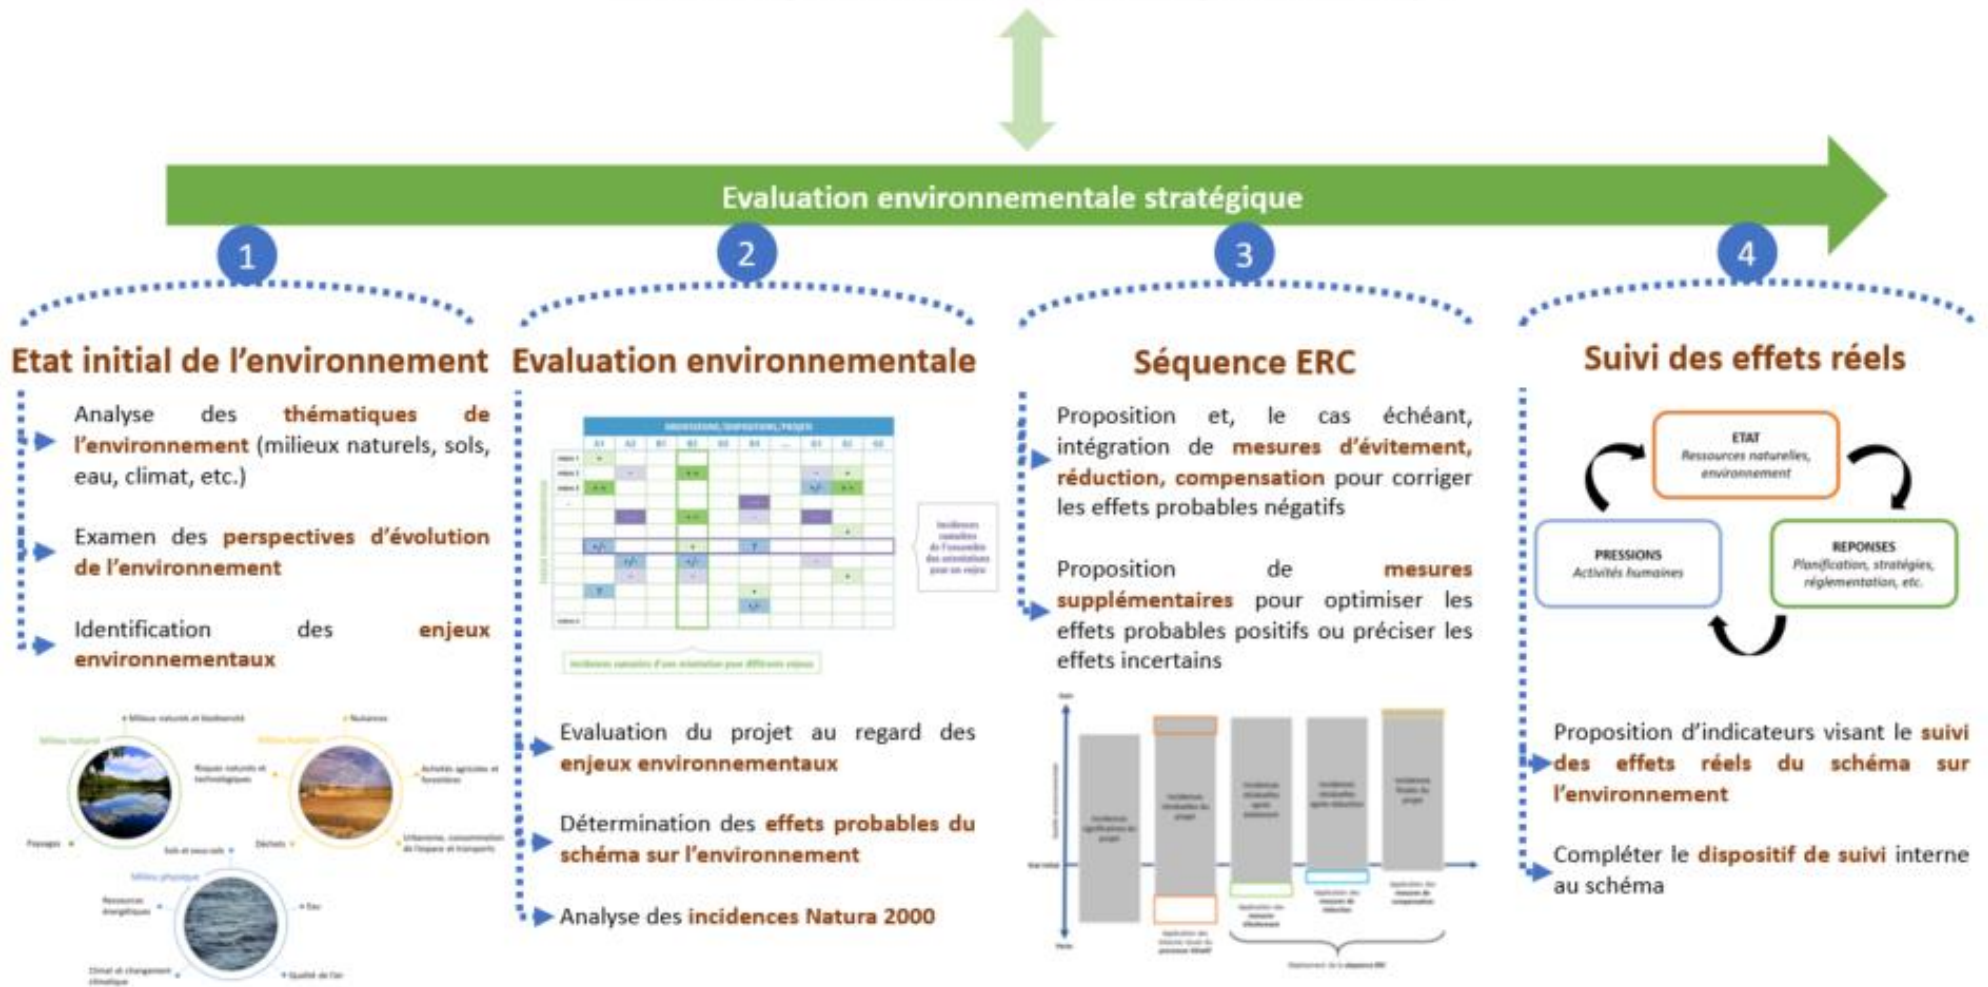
Evaluation environnementale stratégique

1

Etat initial de l'environnement

Analyse des thématiques de l'environnement (milieux naturels, sols, eau, climat, etc.)

Examen des perspectives d'évolution de l'environnement

Identification des enjeux environnementaux

Milieu naturel
Milieux naturels et biodiversité
Milieu humain
Nuisances
Risques naturels et technologiques
Activités agricoles et forestières
Paysages
Sols et sous-sols
Déchets
Urbanisme, consommation de l'espace et transports
Milieu physique
Ressources énergétiques
Eau
Climat et changement climatique
Qualité de l'air

2

Evaluation environnementale

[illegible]

Evaluation du projet au regard des enjeux environnementaux

Détermination des effets probables du schéma sur l'environnement

Analyse des incidences Natura 2000

3

Séquence ERC

Proposition et, le cas échéant, intégration de mesures d'évitement, réduction, compensation pour corriger les effets probables négatifs

Proposition de mesures supplémentaires pour optimiser les effets probables positifs ou préciser les effets incertains

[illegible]

4

Suivi des effets réels

ETAT
Ressources naturelles, environnement

PRESSIONS
Activités humaines

REPONSES
Planification, stratégies, réglementation, etc.

Proposition d'indicateurs visant le suivi des effets réels du schéma sur l'environnement

Compléter le dispositif de suivi interne au schéma